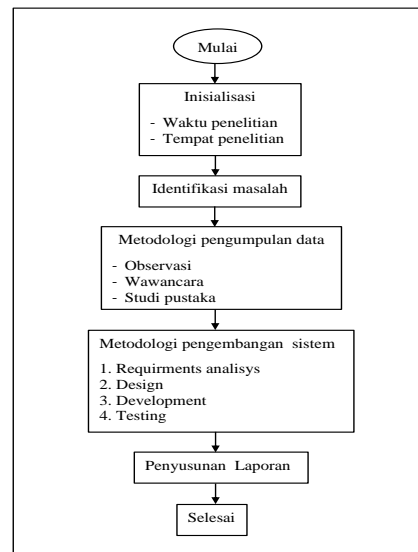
Mulai

Inisialisasi

- Waktu penelitian
- Tempat penelitian

Identifikasi masalah

Metodologi pengumpulan data

- Observasi
- Wawancara
- Studi pustaka

Metodologi pengembangan sistem

1. Requirments analisys
2. Design
3. Development
4. Testing

Penyusunan Laporan

Selesai